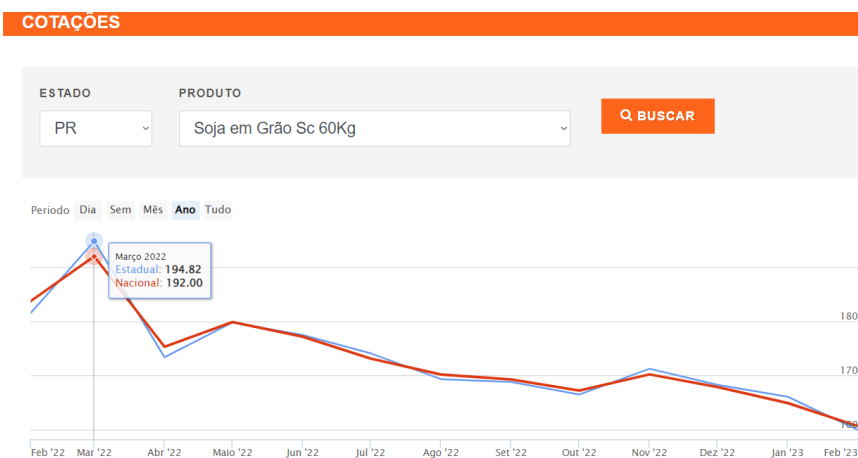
COTAÇÕES

ESTADO
PR

PRODUTO
Soja em Grão Sc 60Kg

BUSCAR

Periodo Dia Sem Mês Ano Tudo

Março 2022
Estadual: 194.82
Nacional: 192.00

180
170
160

Feb '22 Mar '22 Abr '22 Maio '22 Jun '22 Jul '22 Ago '22 Set '22 Out '22 Nov '22 Dez '22 Jan '23 Feb '23